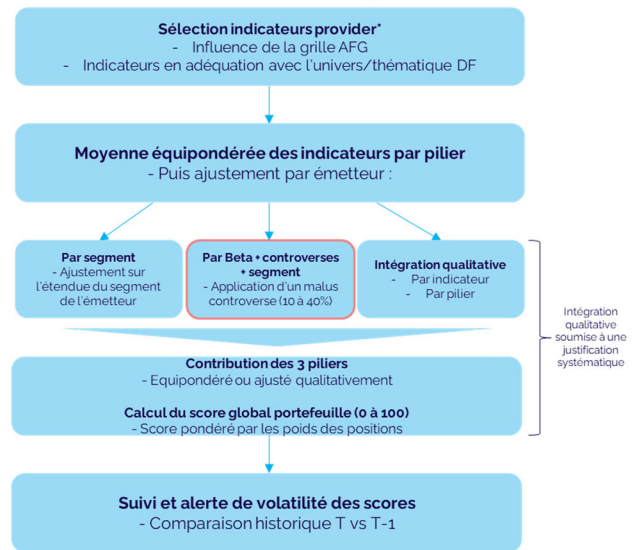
Sélection indicateurs provider*
- Influence de la grille AFG
- Indicateurs en adéquation avec l'univers/thématique DF

Moyenne équipondérée des indicateurs par pilier
- Puis ajustement par émetteur :

Par segment
- Ajustement sur l'étendue du segment de l'émetteur

Par Beta + controverses + segment
- Application d'un malus controverse (10 à 40%)

Intégration qualitative
- Par indicateur
- Par pilier

Intégration qualitative soumise à une justification systématique

Contribution des 3 piliers
- Equipondéré ou ajusté qualitativement

Calcul du score global portefeuille (0 à 100)
- Score pondéré par les poids des positions

Suivi et alerte de volatilité des scores
- Comparaison historique T vs T-1